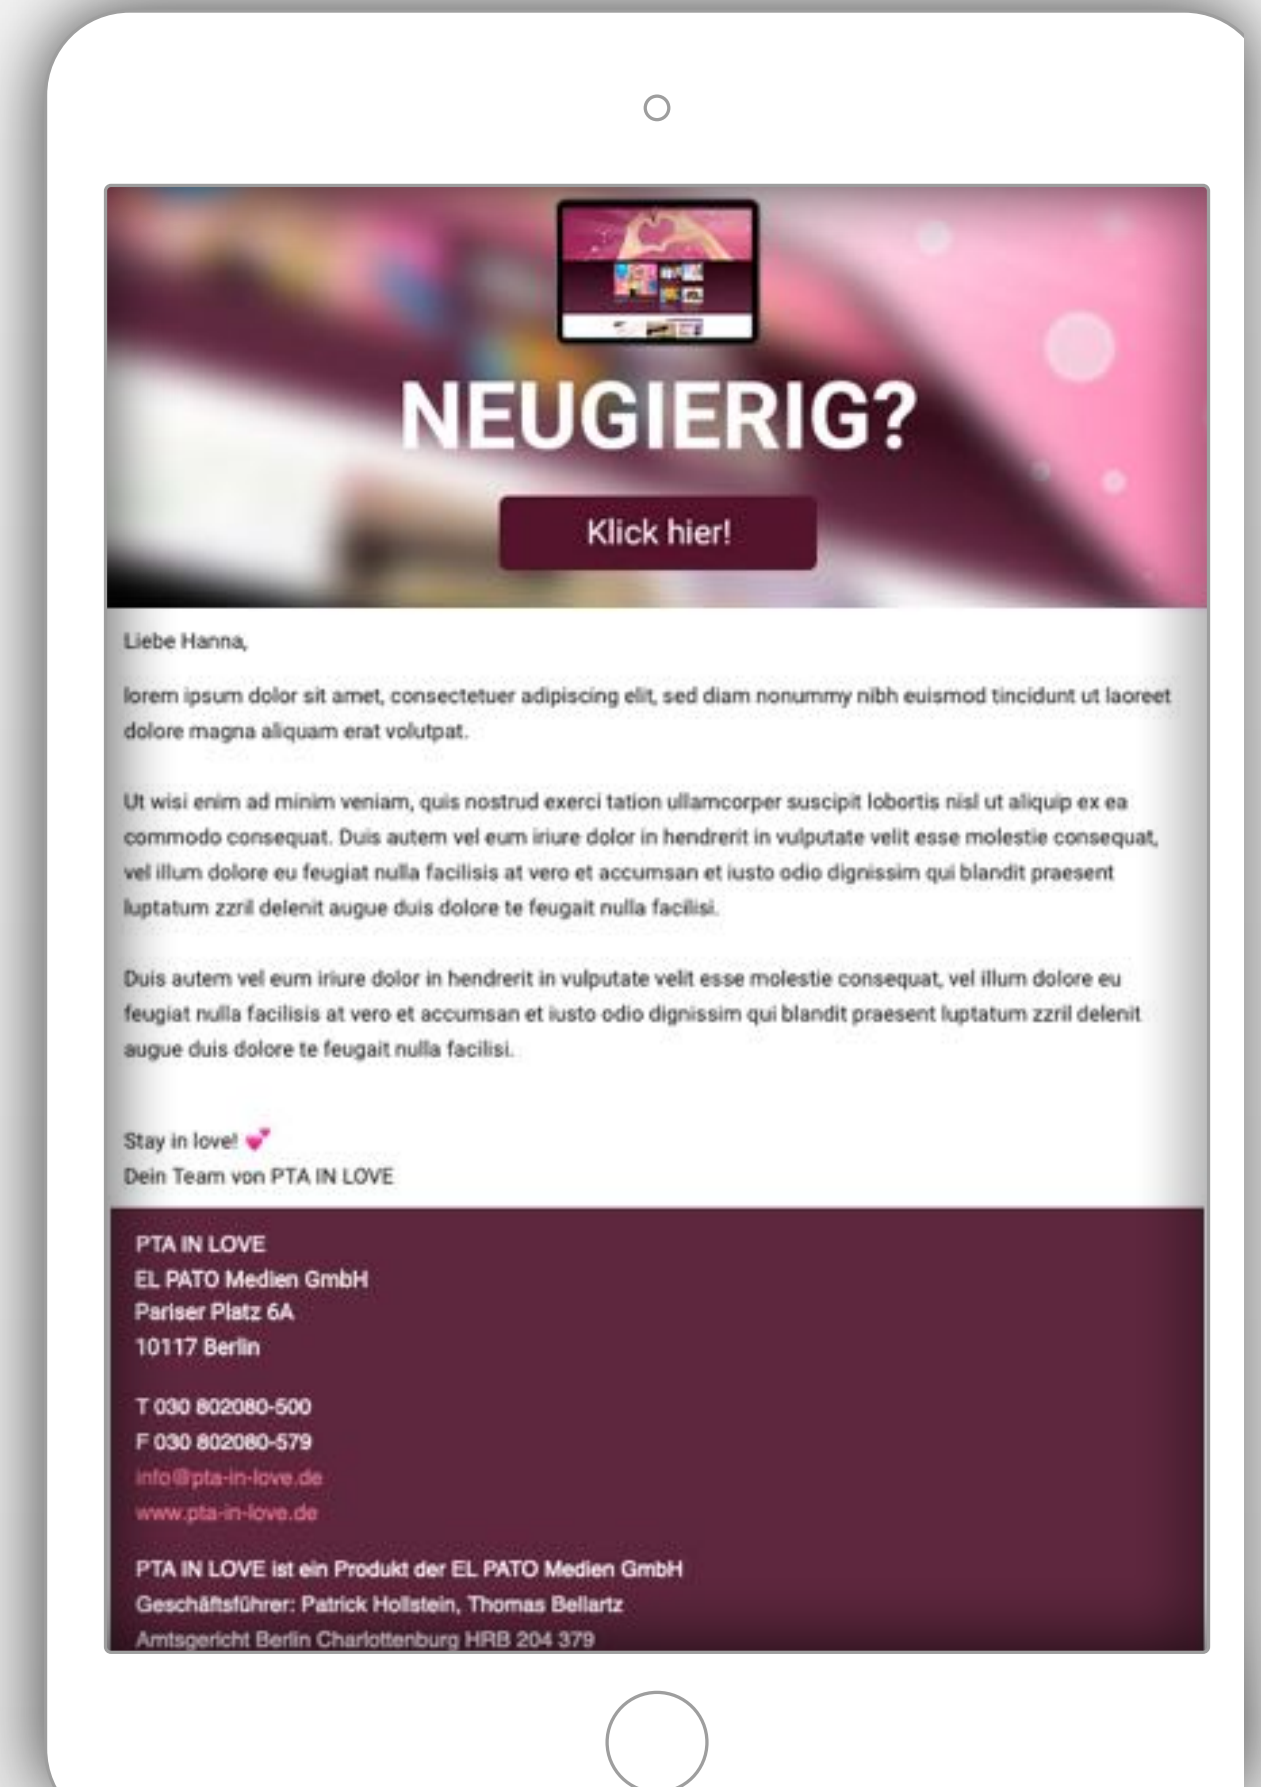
NEUGIERIG?

Klick hier!

Liebe Hanna,

lorem ipsum dolor sit amet, consectetuer adipiscing elit, sed diam nonummy nibh euismod tincidunt ut laoreet dolore magna aliquam erat volutpat.

Ut wisi enim ad minim veniam, quis nostrud exerci tation ullamcorper suscipit lobortis nisl ut aliquip ex ea commodo consequat. Duis autem vel eum iriure dolor in hendrerit in vulputate velit esse molestie consequat, vel illum dolore eu feugiat nulla facilisis at vero et accumsan et iusto odio dignissim qui blandit praesent luptatum zzril delenit augue duis dolore te feugait nulla facilisi.

Duis autem vel eum iriure dolor in hendrerit in vulputate velit esse molestie consequat, vel illum dolore eu feugiat nulla facilisis at vero et accumsan et iusto odio dignissim qui blandit praesent luptatum zzril delenit augue duis dolore te feugait nulla facilisi.

Stay in love! 💕
Dein Team von PTA IN LOVE

PTA IN LOVE
EL PATO Medien GmbH
Pariser Platz 6A
10117 Berlin

T 030 802080-500
F 030 802080-579
info@pta-in-love.de
www.pta-in-love.de

PTA IN LOVE ist ein Produkt der EL PATO Medien GmbH
Geschäftsführer: Patrick Hollstein, Thomas Bellartz
Amtsgericht Berlin Charlottenburg HRB 204 379